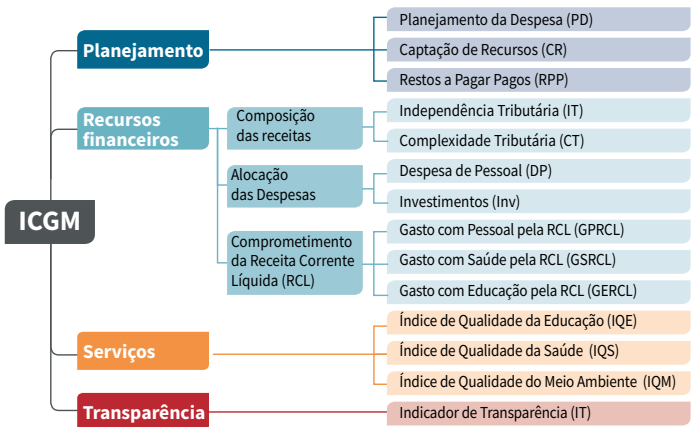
ICGM

Planejamento

Planejamento da Despesa (PD)

Captação de Recursos (CR)

Restos a Pagar Pagos (RPP)

Recursos financeiros

Composição das receitas

Independência Tributária (IT)

Complexidade Tributária (CT)

Alocação das Despesas

Despesa de Pessoal (DP)

Investimentos (Inv)

Comprometimento da Receita Corrente Líquida (RCL)

Gasto com Pessoal pela RCL (GPRCL)

Gasto com Saúde pela RCL (GSRCL)

Gasto com Educação pela RCL (GERCL)

Serviços

Índice de Qualidade da Educação (IQE)

Índice de Qualidade da Saúde (IQS)

Índice de Qualidade do Meio Ambiente (IQM)

Transparência

Indicador de Transparência (IT)